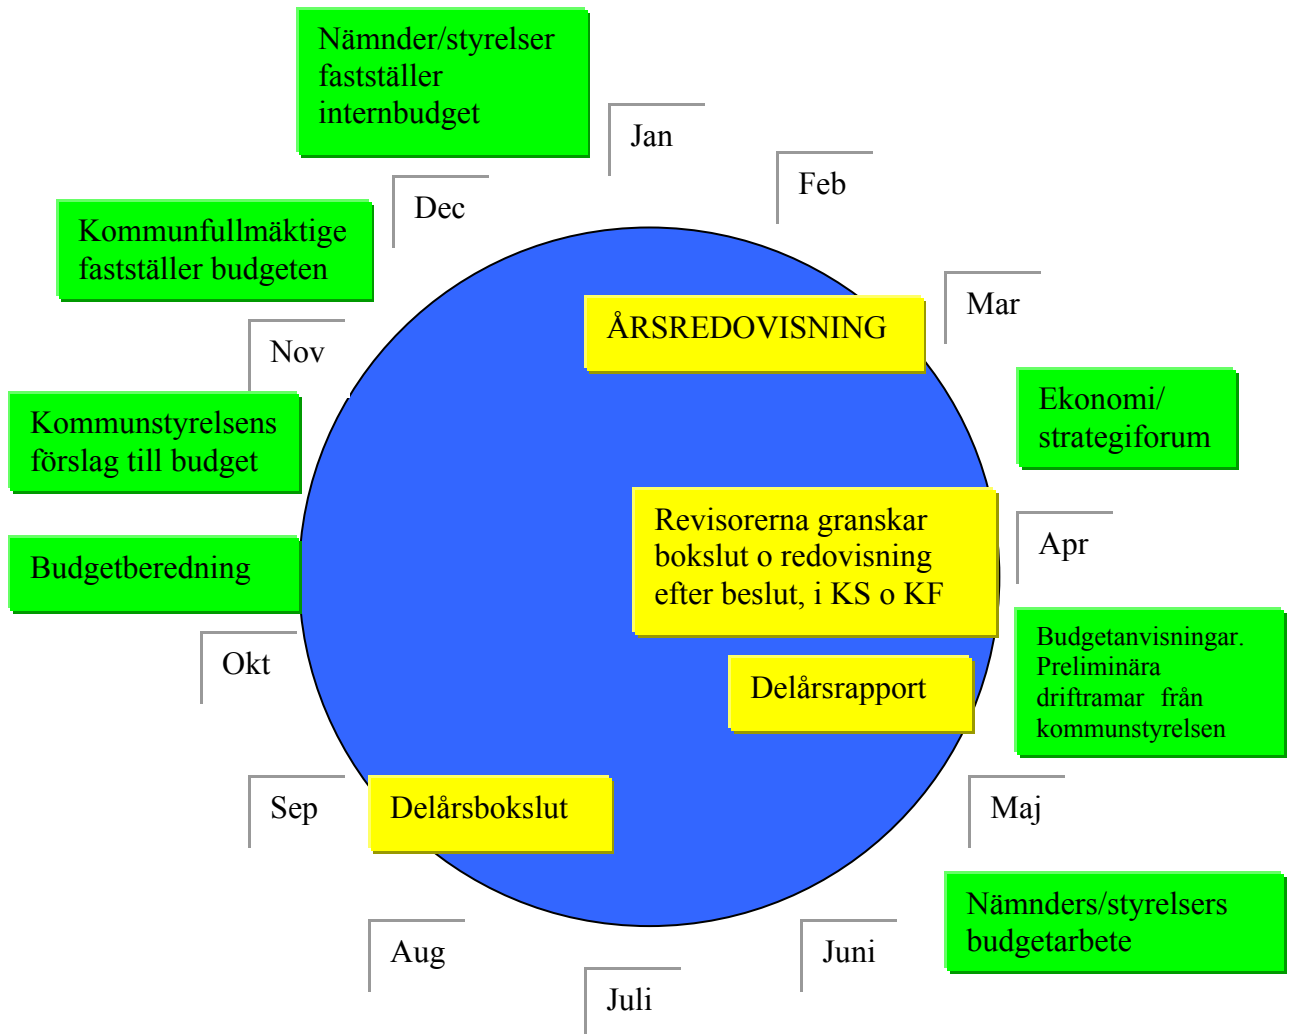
Nämnder/styrelser fastställer internbudget

Jan

Feb

Dec

Kommunfullmäktige fastställer budgeten

Mar

ÅRSREDOVISNING

Nov

Kommunstyrelsens förslag till budget

Ekonomi/ strategiforum

Revisorerna granskar bokslut o redovisning efter beslut, i KS o KF

Apr

Budgetberedning

Budgetanvisningar. Preliminära driftramar från kommunstyrelsen

Okt

Delårsrapport

Sep

Delårsbokslut

Maj

Nämnders/styrelsers budgetarbete

Aug

Juni

Juli